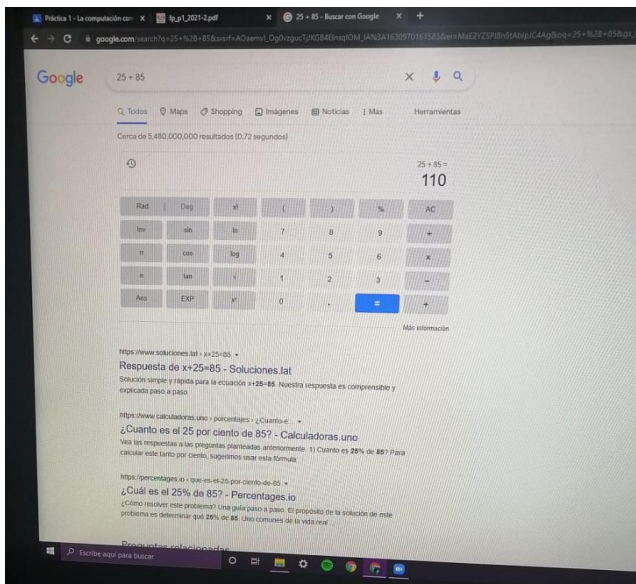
Práctica 1 - La computación com × fp_p1_2021-2.pdf × 25 + 85 - Buscar con Google × +

google.com/search?q=25+%2B+85&sxsrf=AOaemvI_Og0xgucTJKG84EnsqfOM_IA%3A1630970161583&ei=MaE2YZSPI8n8tAbIp/C4Ag&oq=25+%2B+85&gs_

Google 25 + 85

Todos Maps Shopping Imágenes Noticias Más Herramientas

Cerca de 5,480,000,000 resultados (0.72 segundos)

25 + 85 =
110

| Rad | Deg | x! | ( | ) | % | AC |
|---|---|---|---|---|---|---|
| Inv | sin | ln | 7 | 8 | 9 | ÷ |
| π | cos | log | 4 | 5 | 6 | × |
| e | tan | √ | 1 | 2 | 3 | − |
| Ans | EXP | $x^y$ | 0 | . | = | + |

Más información

https://www.soluciones.lat › x+25=85

Respuesta de x+25=85 - Soluciones.lat

Solución simple y rápida para la ecuación x+25=85. Nuestra respuesta es comprensible y explicada paso a paso.

https://www.calculadoras.uno › porcentajes › ¿Cuanto-e...

¿Cuanto es el 25 por ciento de 85? - Calculadoras.uno

Vea las respuestas a las preguntas planteadas anteriormente: 1) Cuanto es 25% de 85? Para calcular este tanto por ciento, sugerimos usar esta formula ...

https://percentages.io › que-es-el-25-por-ciento-de-85

¿Cuál es el 25% de 85? - Percentages.io

¿Cómo resolver este problema? Una guía paso a paso. El propósito de la solución de este problema es determinar qué 25% de 85. Uno comunes de la vida real ...

Preguntas relacionadas

Escribe aquí para buscar